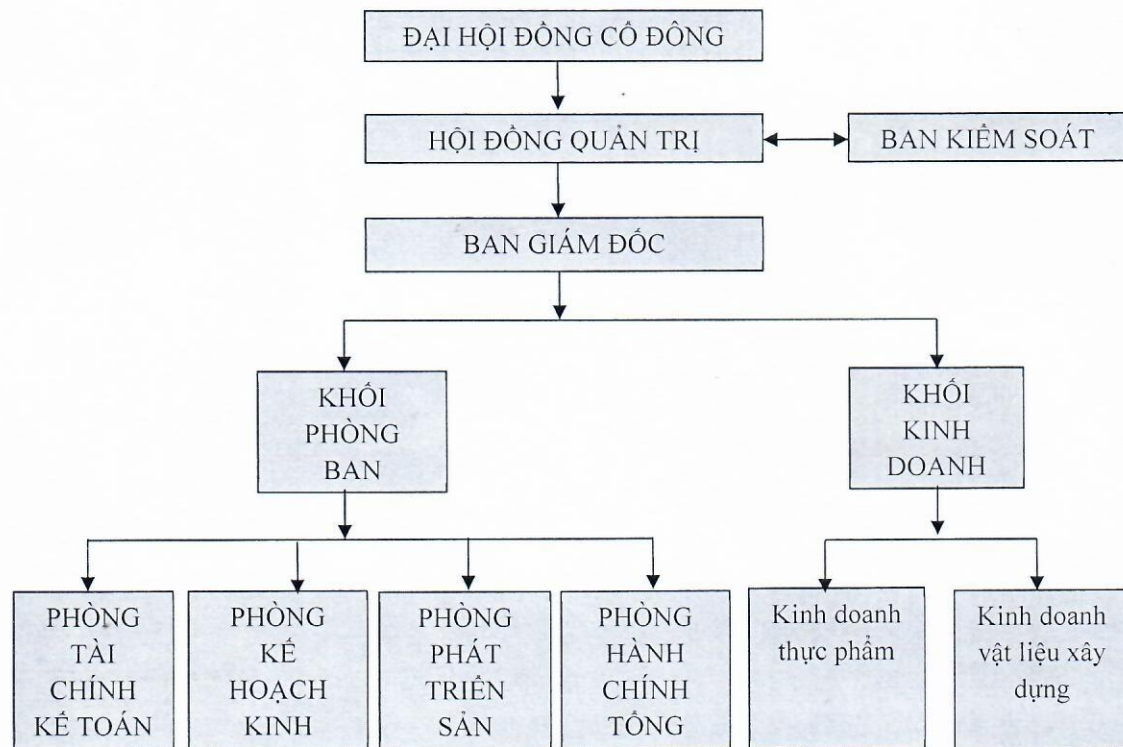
ĐẠI HỘI ĐỒNG CỔ ĐÔNG

HỘI ĐỒNG QUẢN TRỊ

BAN KIỂM SOÁT

BAN GIÁM ĐỐC

KHỐI PHÒNG BAN

KHỐI KINH DOANH

PHÒNG TÀI CHÍNH KẾ TOÁN

PHÒNG KẾ HOẠCH KINH

PHÒNG PHÁT TRIỂN SẢN

PHÒNG HÀNH CHÍNH TỔNG

Kinh doanh thực phẩm

Kinh doanh vật liệu xây dựng